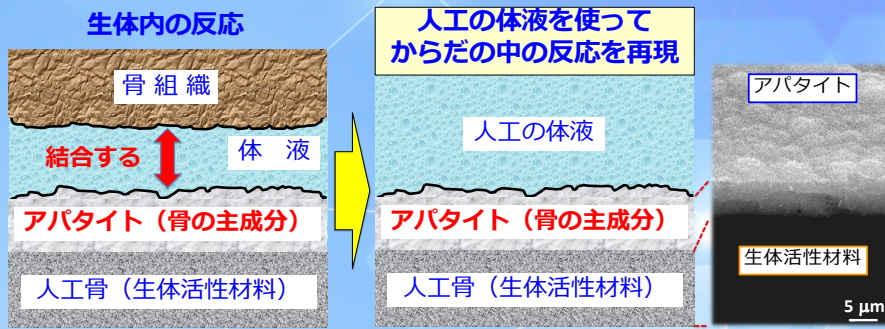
生体内の反応

骨組織

結合する

体液

アパタイト（骨の主成分）

人工骨（生体活性材料）

人工の体液を使って
からだの中の反応を再現

人工の体液

アパタイト（骨の主成分）

人工骨（生体活性材料）

アパタイト

生体活性材料

5 μm